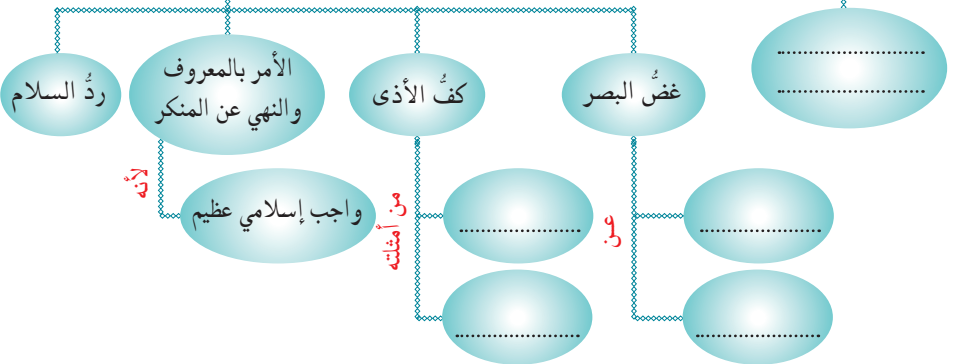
..........................
..........................

غضُ البصر

كفُ الأذى

الأمر بالمعروف والنهي عن المنكر

ردُّ السلام

عن

..........................

..........................

من أمثلته

..........................

..........................

لأنه

واجب إسلامي عظيم